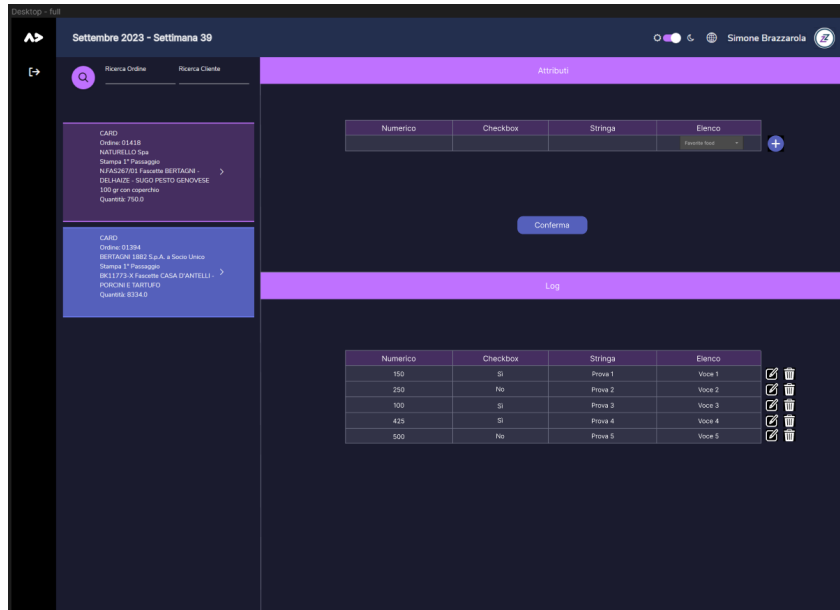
Desktop - full

Settembre 2023 - Settimana 39

Simone Brazzarola

Ricerca Ordine

Ricerca Cliente

CARD
Ordine: 01418
NATURELLO Spa
Stampa 1° Passaggio
N.FAS267/01 Fascette BERTAGNI - DELHAIZE - SUGO PESTO GENOVESE 100 gr con coperchio
Quantità: 750.0

CARD
Ordine: 01394
BERTAGNI 1882 S.p.A. a Socio Unico
Stampa 1° Passaggio
BK11773-X Fascette CASA D'ANTELLI - PORCINI E TARTUFO
Quantità: 8334.0

Attributi

| Numerico | Checkbox | Stringa | Elenco |
|---|---|---|---|
| | | | Favorite food |

Conferma

Log

| Numerico | Checkbox | Stringa | Elenco |
|---|---|---|---|
| 150 | Si | Prova 1 | Voce 1 |
| 250 | No | Prova 2 | Voce 2 |
| 100 | Si | Prova 3 | Voce 3 |
| 425 | Si | Prova 4 | Voce 4 |
| 500 | No | Prova 5 | Voce 5 |